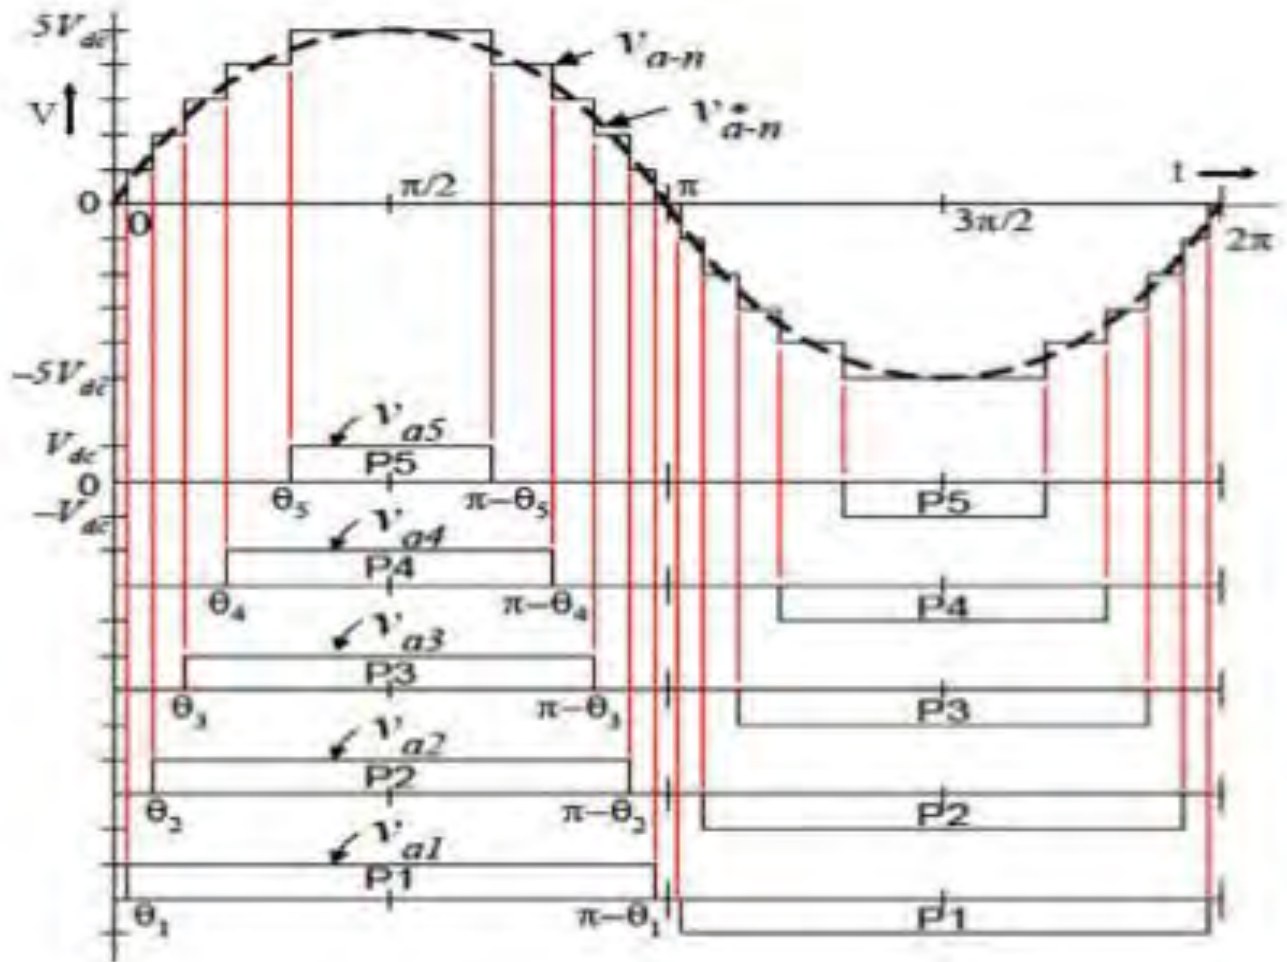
$5V_{dc}$

$v_{a\text{-}n}$

V

$v^*_{a\text{-}n}$

0

0

$\pi/2$

$\pi$

t

$3\pi/2$

$2\pi$

$-5V_{dc}$

$v_{a5}$

$V_{dc}$

P5

0

$-V_{dc}$

$\theta_5$

$\pi-\theta_5$

P5

$v_{a4}$

P4

$\theta_4$

$\pi-\theta_4$

P4

$v_{a3}$

P3

$\theta_3$

$\pi-\theta_3$

P3

$v_{a2}$

P2

$\theta_2$

$\pi-\theta_2$

P2

$v_{a1}$

P1

$\theta_1$

$\pi-\theta_1$

P1